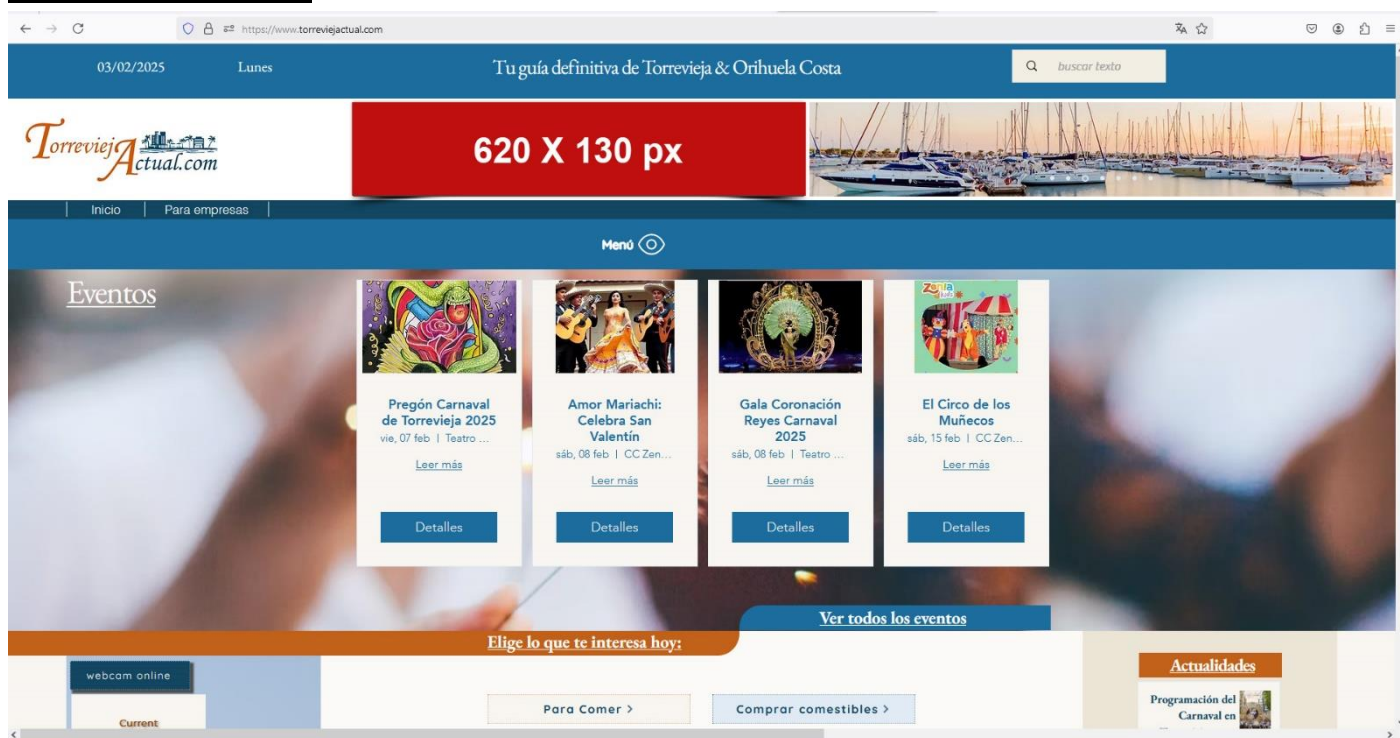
https://www.torreviejactual.com

03/02/2025 Lunes

Tu guía definitiva de Torrevieja & Orihuela Costa

buscar texto

TorreviejActual.com

620 X 130 px

Inicio | Para empresas

Menú

Eventos

Pregón Carnaval de Torrevieja 2025
vie, 07 feb | Teatro ...
Leer más
Detalles

Amor Mariachi: Celebra San Valentín
sáb, 08 feb | CC Zen...
Leer más
Detalles

Gala Coronación Reyes Carnaval 2025
sáb, 08 feb | Teatro ...
Leer más
Detalles

El Circo de los Muñecos
sáb, 15 feb | CC Zen...
Leer más
Detalles

Ver todos los eventos

Elige lo que te interesa hoy:

webcam online

Current

Para Comer >

Comprar comestibles >

Actualidades

Programación del Carnaval en